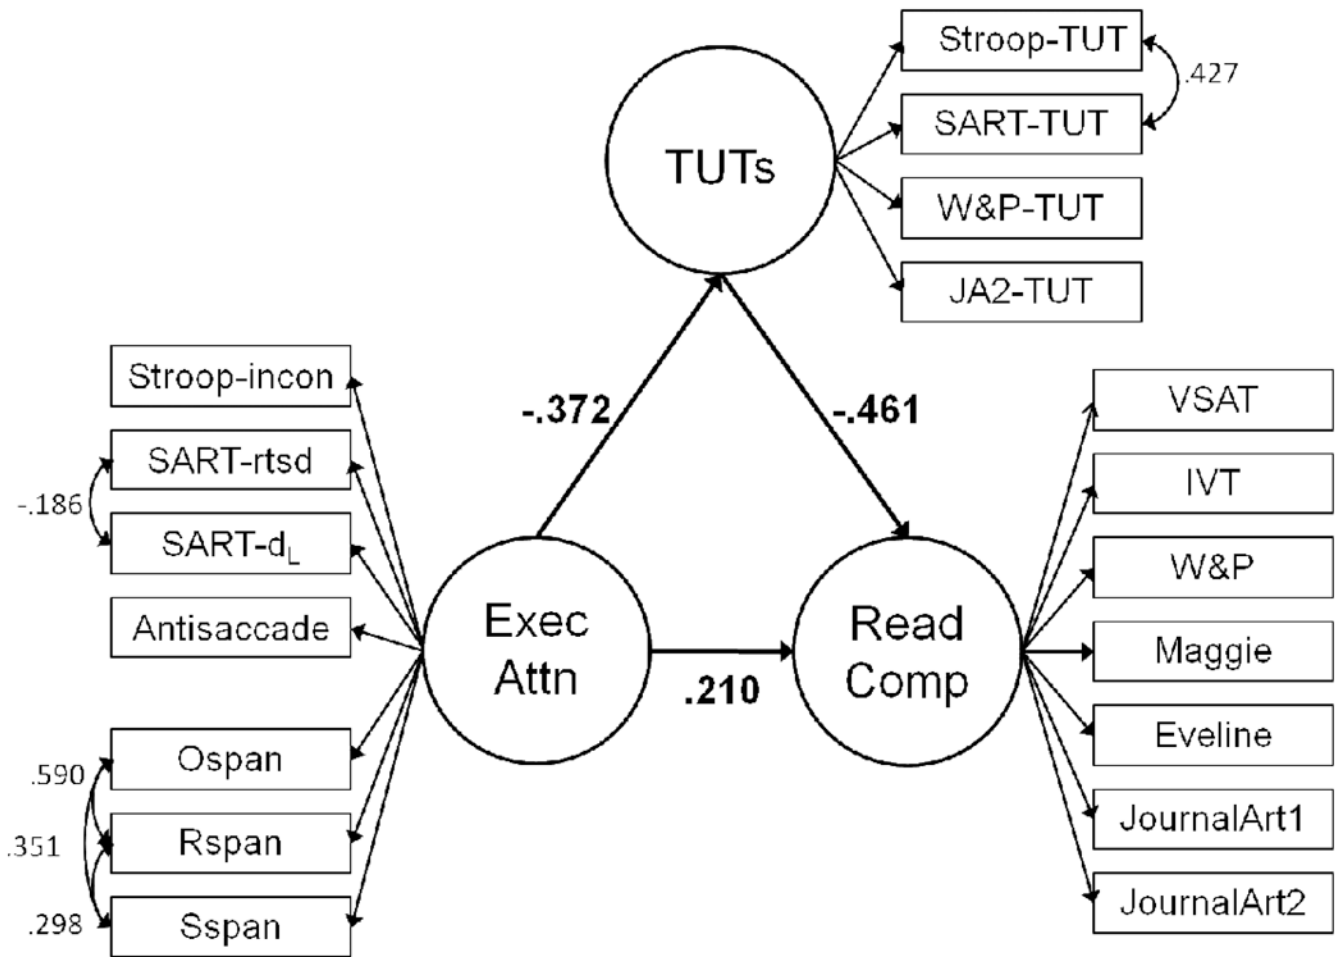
Stroop-TUT

.427

SART-TUT

TUTs

W&P-TUT

JA2-TUT

Stroop-incon

-.372

-.461

VSAT

SART-rtsd

IVT

-.186

SART-$d_L$

W&P

Antisaccade

Exec Attn

Read Comp

Maggie

.210

Eveline

Ospan

.590

JournalArt1

.351

Rspan

JournalArt2

.298

Sspan